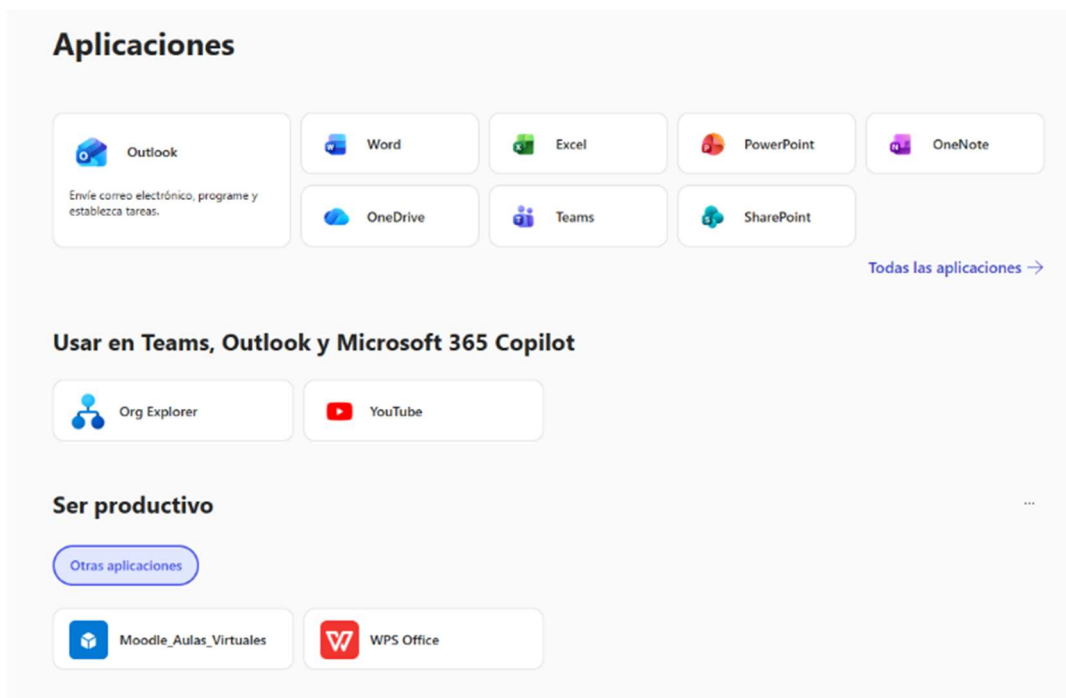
Aplicaciones

Outlook

Envíe correo electrónico, programe y establezca tareas.

Word

Excel

PowerPoint

OneNote

OneDrive

Teams

SharePoint

Todas las aplicaciones →

Usar en Teams, Outlook y Microsoft 365 Copilot

Org Explorer

YouTube

Ser productivo

...

Otras aplicaciones

Moodle_Aulas_Virtuales

WPS Office